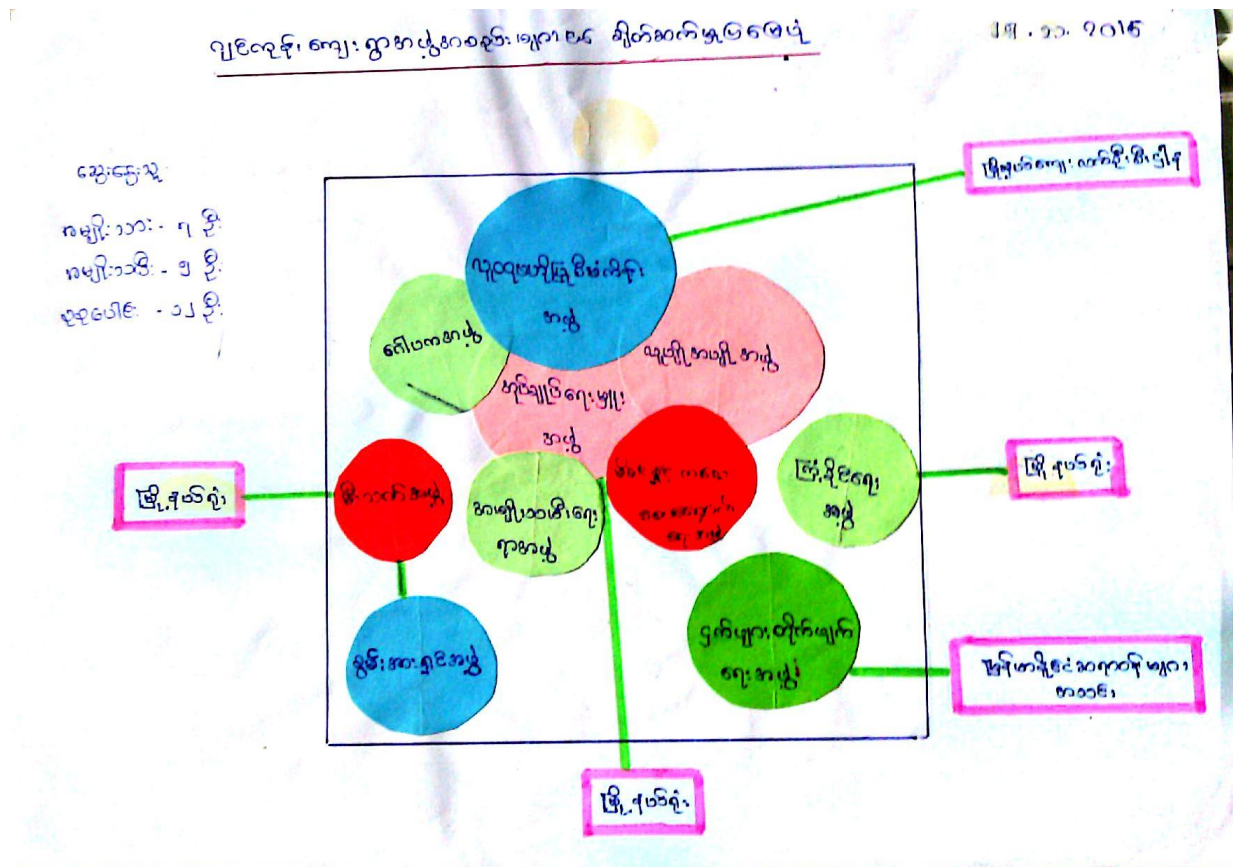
ပါဝင်ဆောင်ရွက်သူ၊ ကျေးရွာအဖွဲ့အစည်းများနှင့် ဆက်စပ်မှုပြမြေပုံ

၂၅ . ၁၁ . ၂၀၁၆

ဆွေးနွေးသူ

အမျိုးသား - ၇ ဦး

အမျိုးသမီး - ၅ ဦး

စုစုပေါင်း - ၁၂ ဦး

လူထုဖွံ့ဖြိုးမှုကော်မတီ အဖွဲ့

ကျေးလက်အဖွဲ့

ရပ်ကျိုးဆောင်အဖွဲ့

လုံခြုံရေးမှူး အဖွဲ့

မြို့နယ်ကျေးလက်ဖွံ့ဖြိုးရေး

မြို့နယ်ရုံး

ကျန်းမာရေး အဖွဲ့

အမျိုးသမီးရေးရာအဖွဲ့

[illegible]

ကြက်ခြေနီအဖွဲ့

မြို့နယ်ရုံး

ရွှင်းအားရှင်အဖွဲ့

ဥက္ကဌများ ကိုယ်စားလှယ်ရေးအဖွဲ့

ပြည်နယ်အစိုးရ အဖွဲ့များ

မြို့နယ်ရုံး